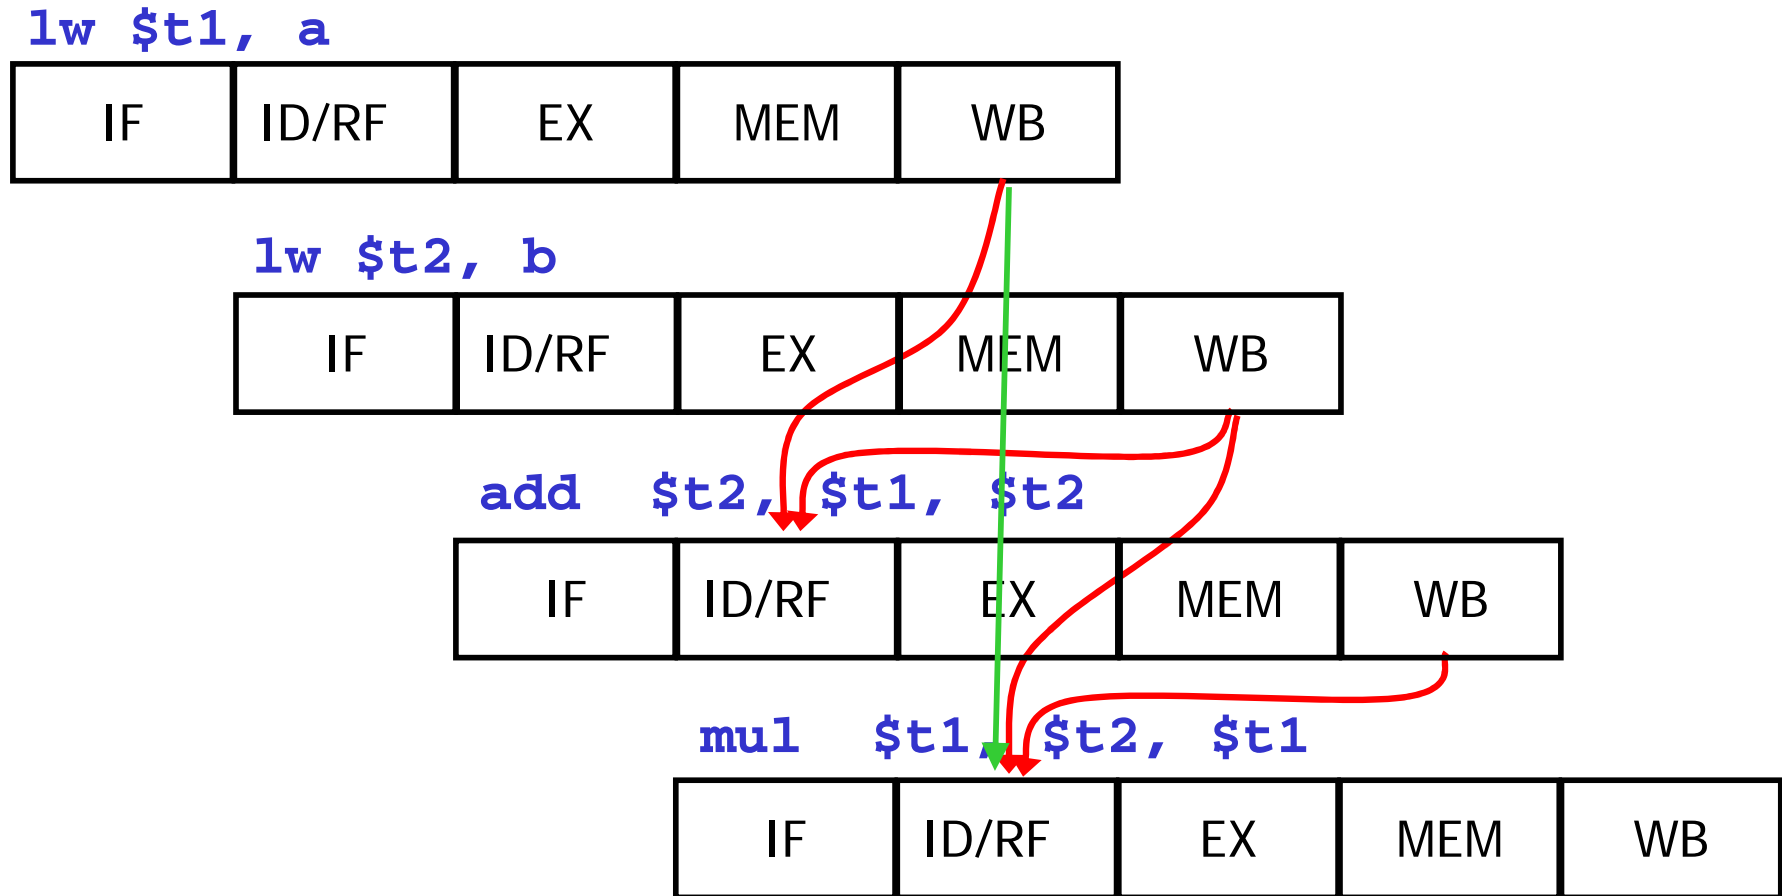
lw $t1, a

| IF | ID/RF | EX | MEM | WB |
|---|---|---|---|---|

lw $t2, b

| IF | ID/RF | EX | MEM | WB |
|---|---|---|---|---|

add $t2, $t1, $t2

| IF | ID/RF | EX | MEM | WB |
|---|---|---|---|---|

mul $t1, $t2, $t1

| IF | ID/RF | EX | MEM | WB |
|---|---|---|---|---|